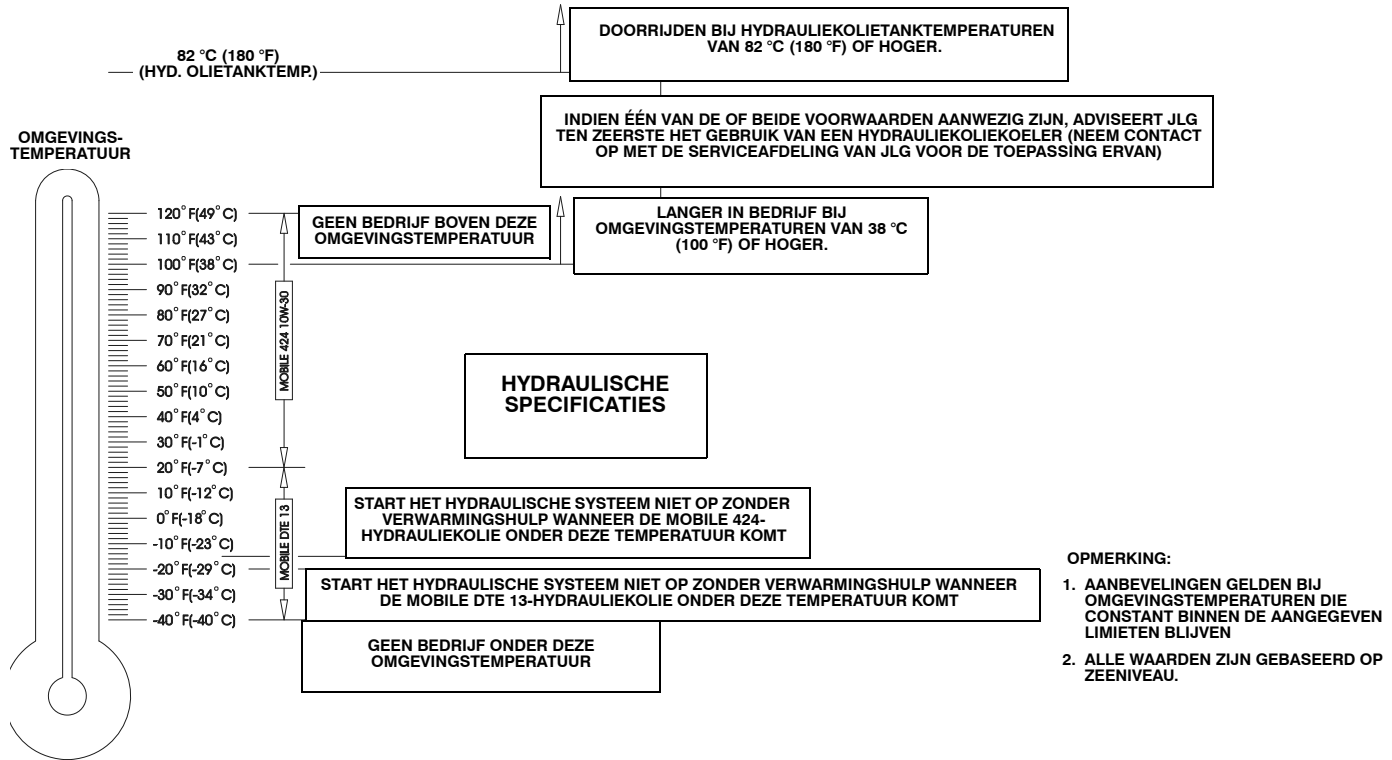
82 °C (180 °F)
(HYD. OLIETANKTEMP.)

DOORRIJDEN BIJ HYDRAULIEKOLIETANKTEMPERATUREN VAN 82 °C (180 °F) OF HOGER.

INDIEN ÉÉN VAN DE OF BEIDE VOORWAARDEN AANWEZIG ZIJN, ADVISEERT JLG TEN ZEERSTE HET GEBRUIK VAN EEN HYDRAULIEKOLIEKOELER (NEEM CONTACT OP MET DE SERVICEAFDELING VAN JLG VOOR DE TOEPASSING ERVAN)

OMGEVINGS-TEMPERATUUR

120° F(49° C)
110° F(43° C)
100° F(38° C)
90° F(32° C)
80° F(27° C)
70° F(21° C)
60° F(16° C)
50° F(10° C)
40° F(4° C)
30° F(-1° C)
20° F(-7° C)
10° F(-12° C)
0° F(-18° C)
-10° F(-23° C)
-20° F(-29° C)
-30° F(-34° C)
-40° F(-40° C)

GEEN BEDRIJF BOVEN DEZE OMGEVINGSTEMPERATUUR

LANGER IN BEDRIJF BIJ OMGEVINGSTEMPERATUREN VAN 38 °C (100 °F) OF HOGER.

MOBILE 424 10W-30

HYDRAULISCHE SPECIFICATIES

MOBILE DTE 13

START HET HYDRAULISCHE SYSTEEM NIET OP ZONDER VERWARMINGSHULP WANNEER DE MOBILE 424-HYDRAULIEKOLIE ONDER DEZE TEMPERATUUR KOMT

START HET HYDRAULISCHE SYSTEEM NIET OP ZONDER VERWARMINGSHULP WANNEER DE MOBILE DTE 13-HYDRAULIEKOLIE ONDER DEZE TEMPERATUUR KOMT

GEEN BEDRIJF ONDER DEZE OMGEVINGSTEMPERATUUR

OPMERKING:

1. AANBEVELINGEN GELDEN BIJ OMGEVINGSTEMPERATUREN DIE CONSTANT BINNEN DE AANGEGEVEN LIMIETEN BLIJVEN

2. ALLE WAARDEN ZIJN GEBASEERD OP ZEENIVEAU.